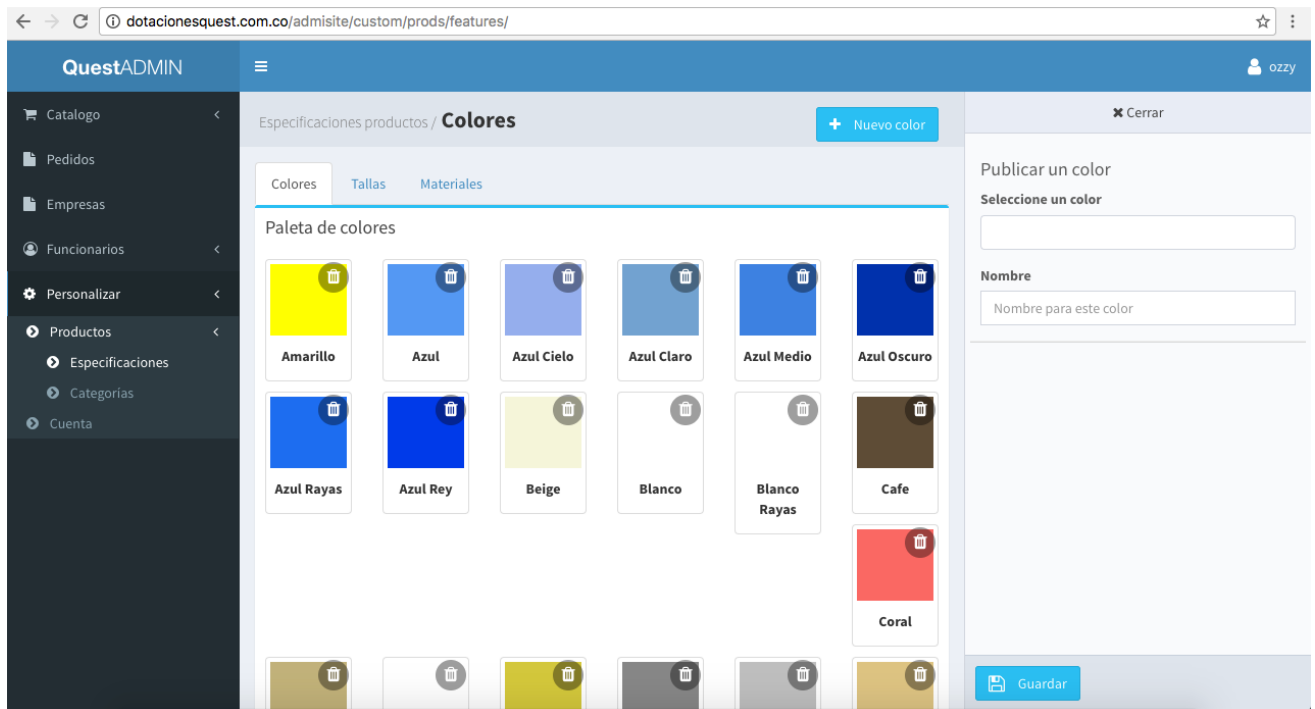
dotacionesquest.com.co/admisite/custom/prods/features/

QuestADMIN

ozzy

Catalogo

Pedidos

Empresas

Funcionarios

Personalizar

Productos

Especificaciones

Categorías

Cuenta

Especificaciones productos / Colores

Nuevo color

Colores Tallas Materiales

Paleta de colores

Amarillo
Azul
Azul Cielo
Azul Claro
Azul Medio
Azul Oscuro
Azul Rayas
Azul Rey
Beige
Blanco
Blanco Rayas
Cafe
Coral

Cerrar

Publicar un color

Seleccione un color

Nombre

Nombre para este color

Guardar